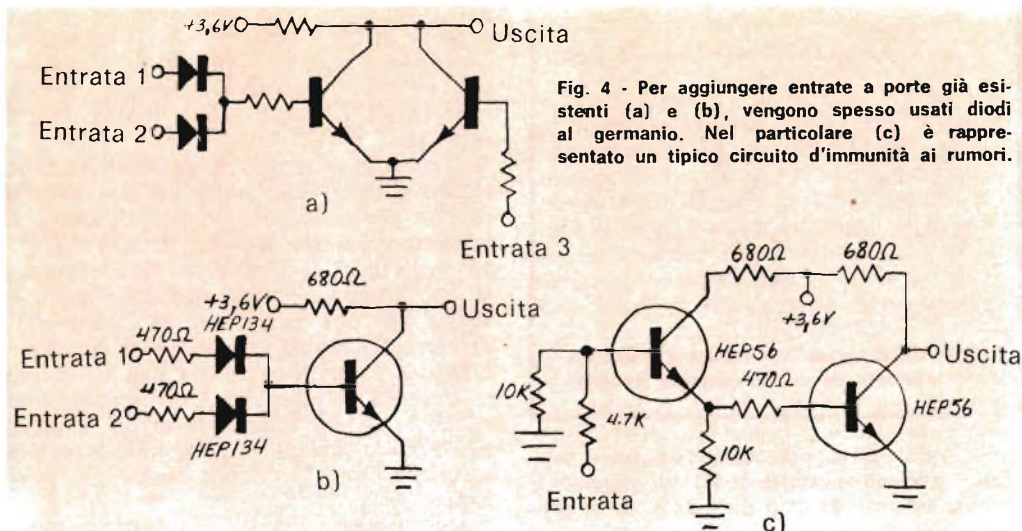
+3,6V
Uscita
Entrata 1
Entrata 2
a)
Entrata 3

Fig. 4 - Per aggiungere entrate a porte già esistenti (a) e (b), vengono spesso usati diodi al germanio. Nel particolare (c) è rappresentato un tipico circuito d'immunità ai rumori.

680Ω
+3,6V
Uscita
470Ω
HEP134
Entrata 1
470Ω
Entrata 2
HEP134
b)

680Ω
680Ω
+3,6V
HEP56
Uscita
470Ω
10K
4.7K
HEP56
10K
Entrata
c)